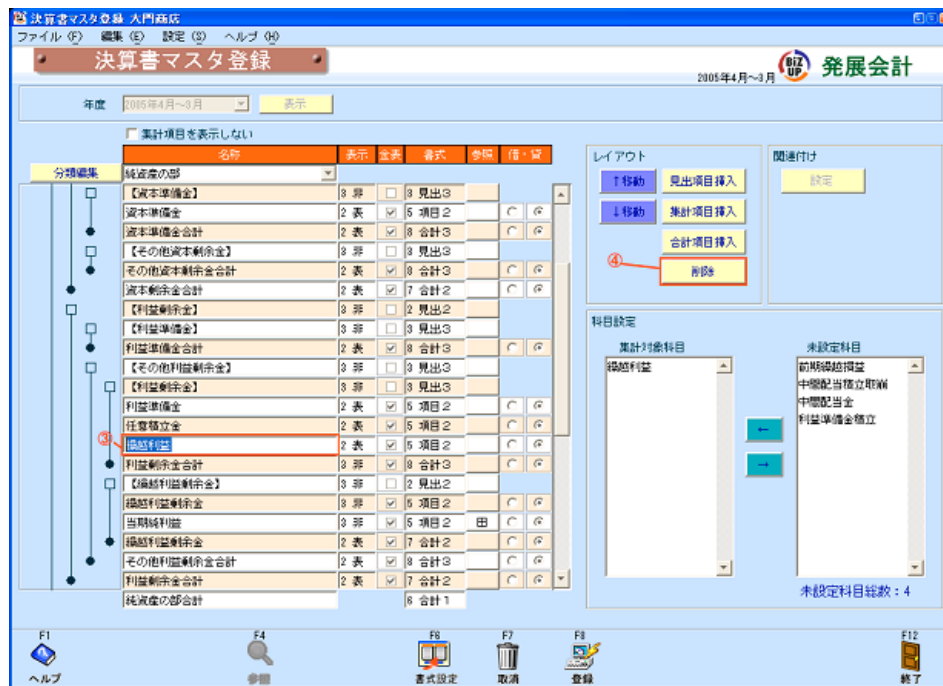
決算書マスタ登録 大門商店

ファイル (F) 編集 (E) 設定 (S) ヘルプ (H)

決算書マスタ登録

2005年4月～3月 BIZ UP 発展会計

年度 2005年4月～3月 表示

集計項目を表示しない

分類編集

| 名称 | 表示 | 金表 | 書式 | 参照 | 借・貸 |
|---|---|---|---|---|---|
| 純資産の部 | | | | | |
| 【資本準備金】 | 3 非 | | 3 見出3 | | |
| 資本準備金 | 2 表 | ☑ | 5 項目2 | | |
| 資本準備金合計 | 2 表 | ☑ | 8 合計3 | | |
| 【その他資本剰余金】 | 3 非 | | 3 見出3 | | |
| その他資本剰余金合計 | 2 表 | ☑ | 8 合計3 | | |
| 資本剰余金合計 | 2 表 | ☑ | 7 合計2 | | |
| 【利益剰余金】 | 3 非 | | 2 見出2 | | |
| 【利益準備金】 | 3 非 | | 3 見出3 | | |
| 利益準備金合計 | 2 表 | ☑ | 8 合計3 | | |
| 【その他利益剰余金】 | 3 非 | | 3 見出3 | | |
| 【利益剰余金】 | 3 非 | | 3 見出3 | | |
| 利益準備金 | 2 表 | ☑ | 5 項目2 | | |
| 任意積立金 | 2 表 | ☑ | 5 項目2 | | |
| 繰越利益 | 2 表 | ☑ | 5 項目2 | | |
| 利益剰余金合計 | 3 非 | ☑ | 8 合計3 | | |
| 【繰越利益剰余金】 | 3 非 | | 2 見出2 | | |
| 繰越利益剰余金 | 3 非 | ☑ | 5 項目2 | | |
| 当期純利益 | 3 非 | ☑ | 5 項目2 | 田 | |
| 繰越利益剰余金 | 2 表 | ☑ | 7 合計2 | | |
| その他利益剰余金合計 | 2 表 | ☑ | 8 合計3 | | |
| 利益剰余金合計 | 2 表 | ☑ | 7 合計2 | | |
| 純資産の部合計 | | | 6 合計1 | | |

③

レイアウト
↑移動 見出項目挿入
↓移動 集計項目挿入
合計項目挿入
④ 削除

関連付け
設定

科目設定
集計対象科目
繰越利益

未設定科目
前期繰越損益
中間配当積立取崩
中間配当金
利益準備金積立

←
→

未設定科目総数：4

F1 ヘルプ
F4 参照
F6 書式設定
F7 取消
F8 登録
F12 終了